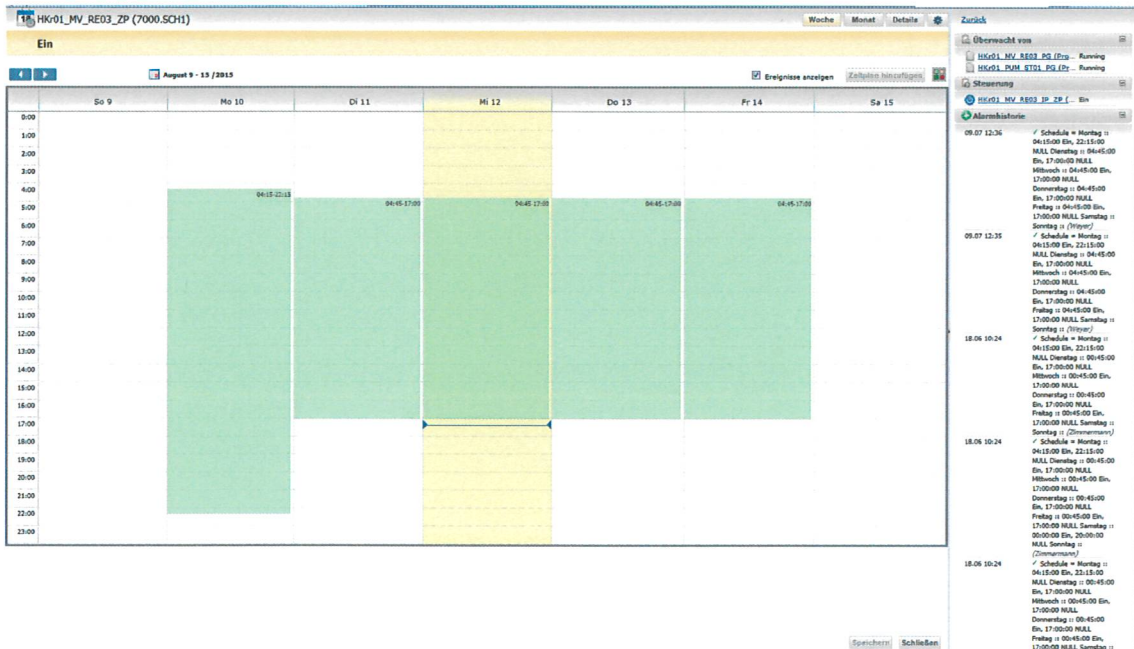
15 HKr01_MV_RE03_ZP (7000.SCH1)

Woche Monat Details

Zurück

Ein

August 9 - 15 /2015

Ereignisse anzeigen Zeitplan hinzufügen

| | So 9 | Mo 10 | Di 11 | Mi 12 | Do 13 | Fr 14 | Sa 15 |
|---|---|---|---|---|---|---|---|
| 0:00 | | | | | | | |
| 1:00 | | | | | | | |
| 2:00 | | | | | | | |
| 3:00 | | | | | | | |
| 4:00 | | 04:15-22:15 | | | | | |
| 5:00 | | | 04:45-17:00 | 04:45-17:00 | 04:45-17:00 | 04:45-17:00 | |
| 6:00 | | | | | | | |
| 7:00 | | | | | | | |
| 8:00 | | | | | | | |
| 9:00 | | | | | | | |
| 10:00 | | | | | | | |
| 11:00 | | | | | | | |
| 12:00 | | | | | | | |
| 13:00 | | | | | | | |
| 14:00 | | | | | | | |
| 15:00 | | | | | | | |
| 16:00 | | | | | | | |
| 17:00 | | | | | | | |
| 18:00 | | | | | | | |
| 19:00 | | | | | | | |
| 20:00 | | | | | | | |
| 21:00 | | | | | | | |
| 22:00 | | | | | | | |
| 23:00 | | | | | | | |

Speichern Schließen

Überwacht von
HKr01_MV_RE03_PG (Pro... Running
HKr01_PUM_ST01_PG (Pr... Running

Steuerung
HKr01_MV_RE03_IP_ZP_(... Ein

Alarmhistorie

09.07 12:36 ✓ Schedule = Montag :: 04:15:00 Ein, 22:15:00 NULL Dienstag :: 04:45:00 Ein, 17:00:00 NULL Mittwoch :: 04:45:00 Ein, 17:00:00 NULL Donnerstag :: 04:45:00 Ein, 17:00:00 NULL Freitag :: 04:45:00 Ein, 17:00:00 NULL Samstag :: Sonntag :: (Weyer)

09.07 12:35 ✓ Schedule = Montag :: 04:15:00 Ein, 22:15:00 NULL Dienstag :: 04:45:00 Ein, 17:00:00 NULL Mittwoch :: 04:45:00 Ein, 17:00:00 NULL Donnerstag :: 04:45:00 Ein, 17:00:00 NULL Freitag :: 04:45:00 Ein, 17:00:00 NULL Samstag :: Sonntag :: (Weyer)

18.06 10:24 ✓ Schedule = Montag :: 04:15:00 Ein, 22:15:00 NULL Dienstag :: 00:45:00 Ein, 17:00:00 NULL Mittwoch :: 00:45:00 Ein, 17:00:00 NULL Donnerstag :: 00:45:00 Ein, 17:00:00 NULL Freitag :: 00:45:00 Ein, 17:00:00 NULL Samstag :: Sonntag :: (Zimmermann)

18.06 10:24 ✓ Schedule = Montag :: 04:15:00 Ein, 22:15:00 NULL Dienstag :: 00:45:00 Ein, 17:00:00 NULL Mittwoch :: 00:45:00 Ein, 17:00:00 NULL Donnerstag :: 00:45:00 Ein, 17:00:00 NULL Freitag :: 00:45:00 Ein, 17:00:00 NULL Samstag :: 00:00:00 Ein, 20:00:00 NULL Sonntag :: (Zimmermann)

18.06 10:24 ✓ Schedule = Montag :: 04:15:00 Ein, 22:15:00 NULL Dienstag :: 00:45:00 Ein, 17:00:00 NULL Mittwoch :: 00:45:00 Ein, 17:00:00 NULL Donnerstag :: 00:45:00 Ein, 17:00:00 NULL Freitag :: 00:45:00 Ein, 17:00:00 NULL Samstag ::